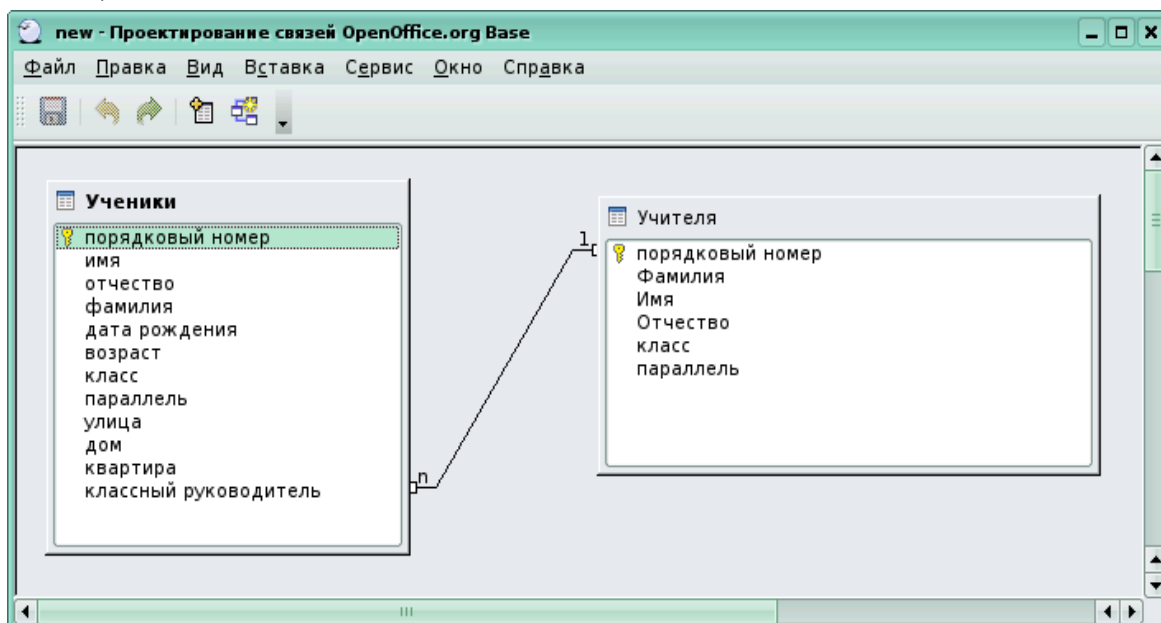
new - Проектирование связей OpenOffice.org Base

Файл Правка Вид Вставка Сервис Окно Справка

Ученики
порядковый номер
имя
отчество
фамилия
дата рождения
возраст
класс
параллель
улица
дом
квартира
классный руководитель

n

1

Учителя
порядковый номер
Фамилия
Имя
Отчество
класс
параллель